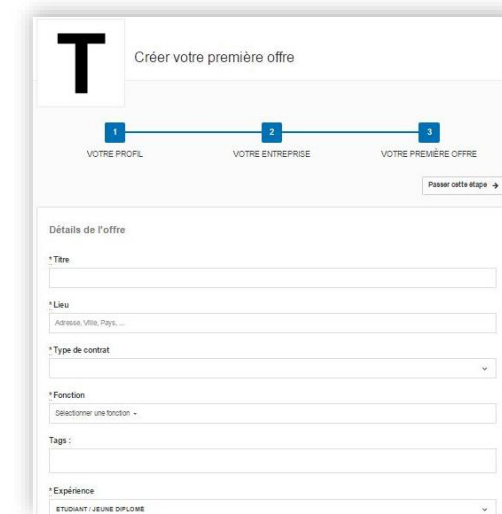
T

Créer votre première offre

1
VOTRE PROFIL

2
VOTRE ENTREPRISE

3
VOTRE PREMIÈRE OFFRE

Passer cette étape →

Détails de l'offre

* Titre

* Lieu

Adresse, Ville, Pays, ...

* Type de contrat

* Fonction

Sélectionner une fonction -

Tags :

* Expérience

ETUDIANT / JEUNE DIPLOMÉ